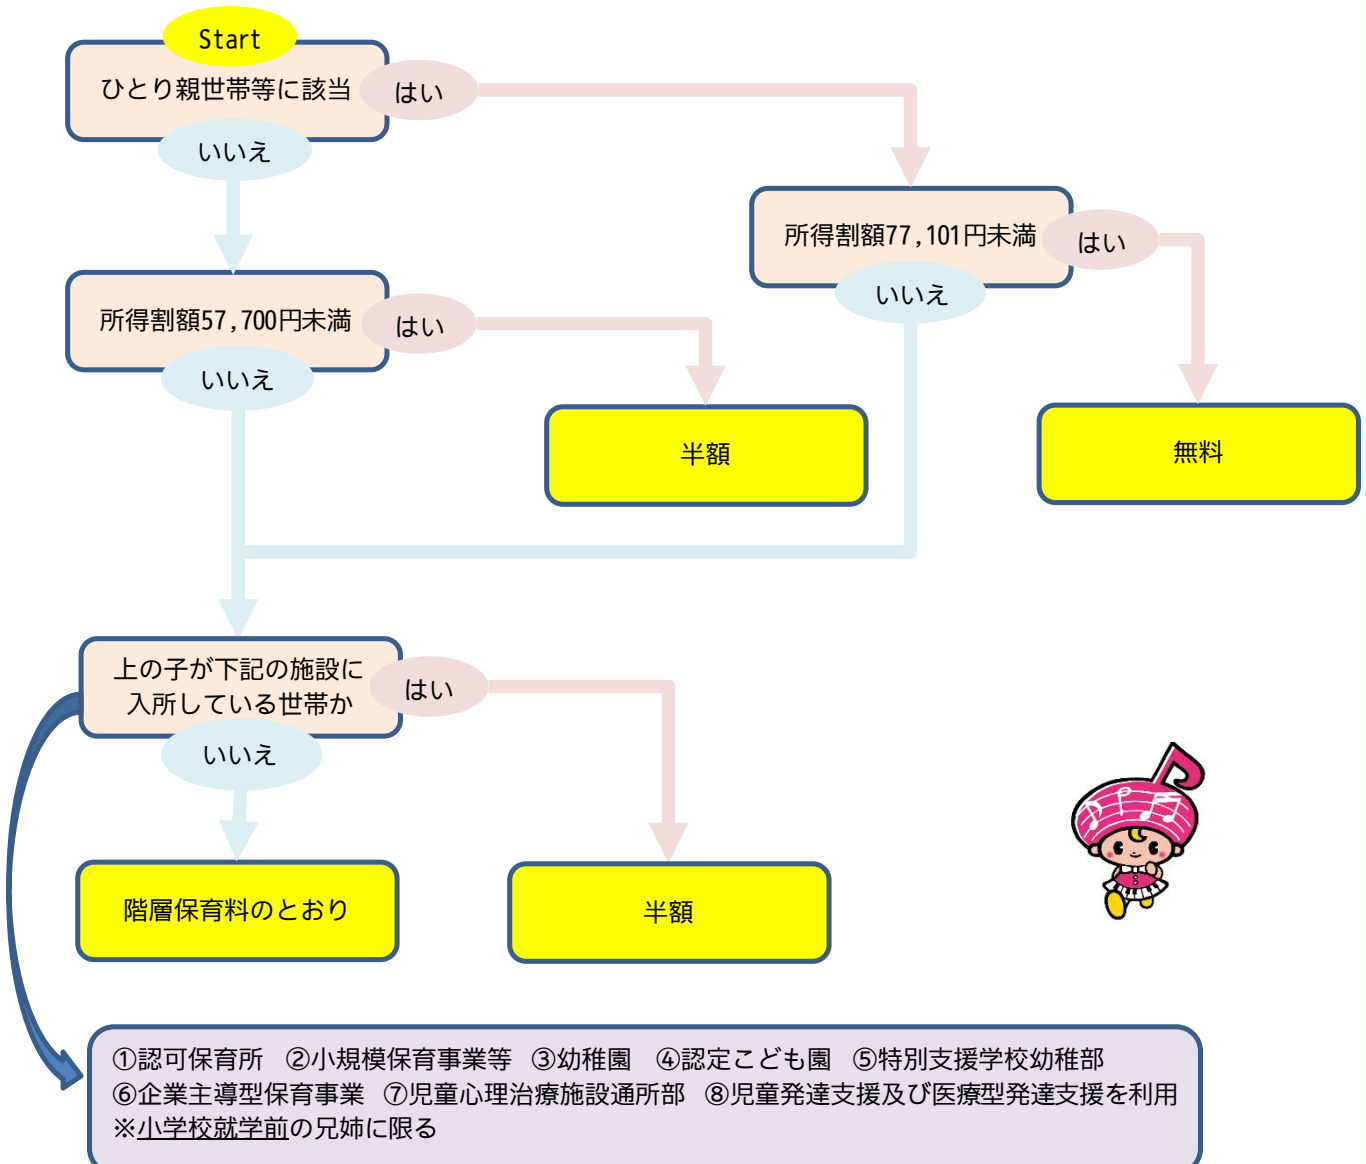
Start
ひとり親世帯等に該当
はい
いいえ

所得割額77,101円未満
はい
いいえ
無料

所得割額57,700円未満
はい
いいえ
半額

上の子が下記の施設に入所している世帯か
はい
いいえ
階層保育料のとおり
半額

①認可保育所　②小規模保育事業等　③幼稚園　④認定こども園　⑤特別支援学校幼稚部
⑥企業主導型保育事業　⑦児童心理治療施設通所部　⑧児童発達支援及び医療型発達支援を利用
※小学校就学前の兄姉に限る